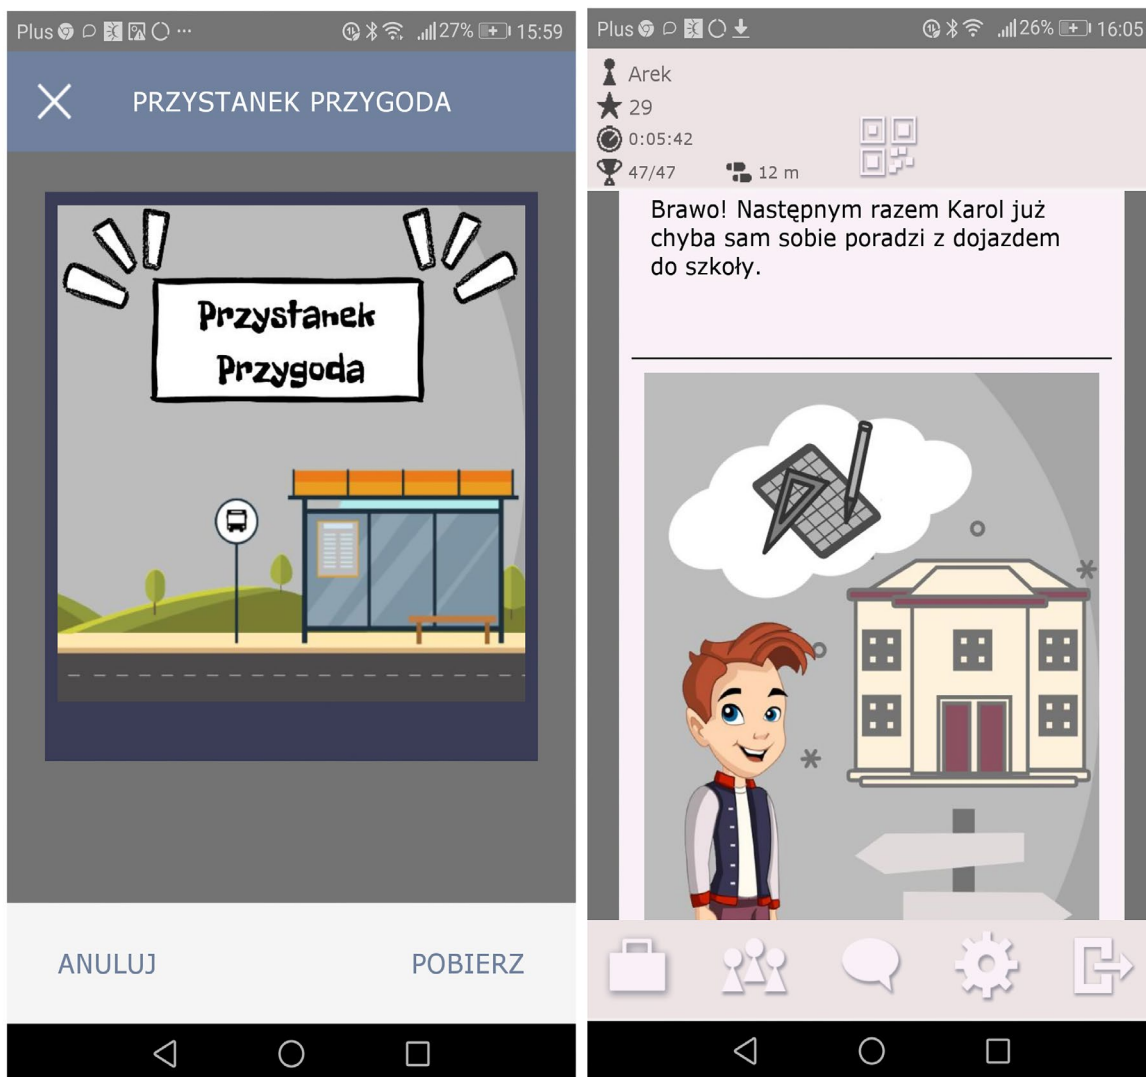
Plus ··· 27% 15:59

PRZYSTANEK PRZYGODA

Przystanek Przygoda

ANULUJ POBIERZ

Plus 26% 16:05

Arek
29
0:05:42
47/47 12 m

Brawo! Następnym razem Karol już chyba sam sobie poradzi z dojazdem do szkoły.